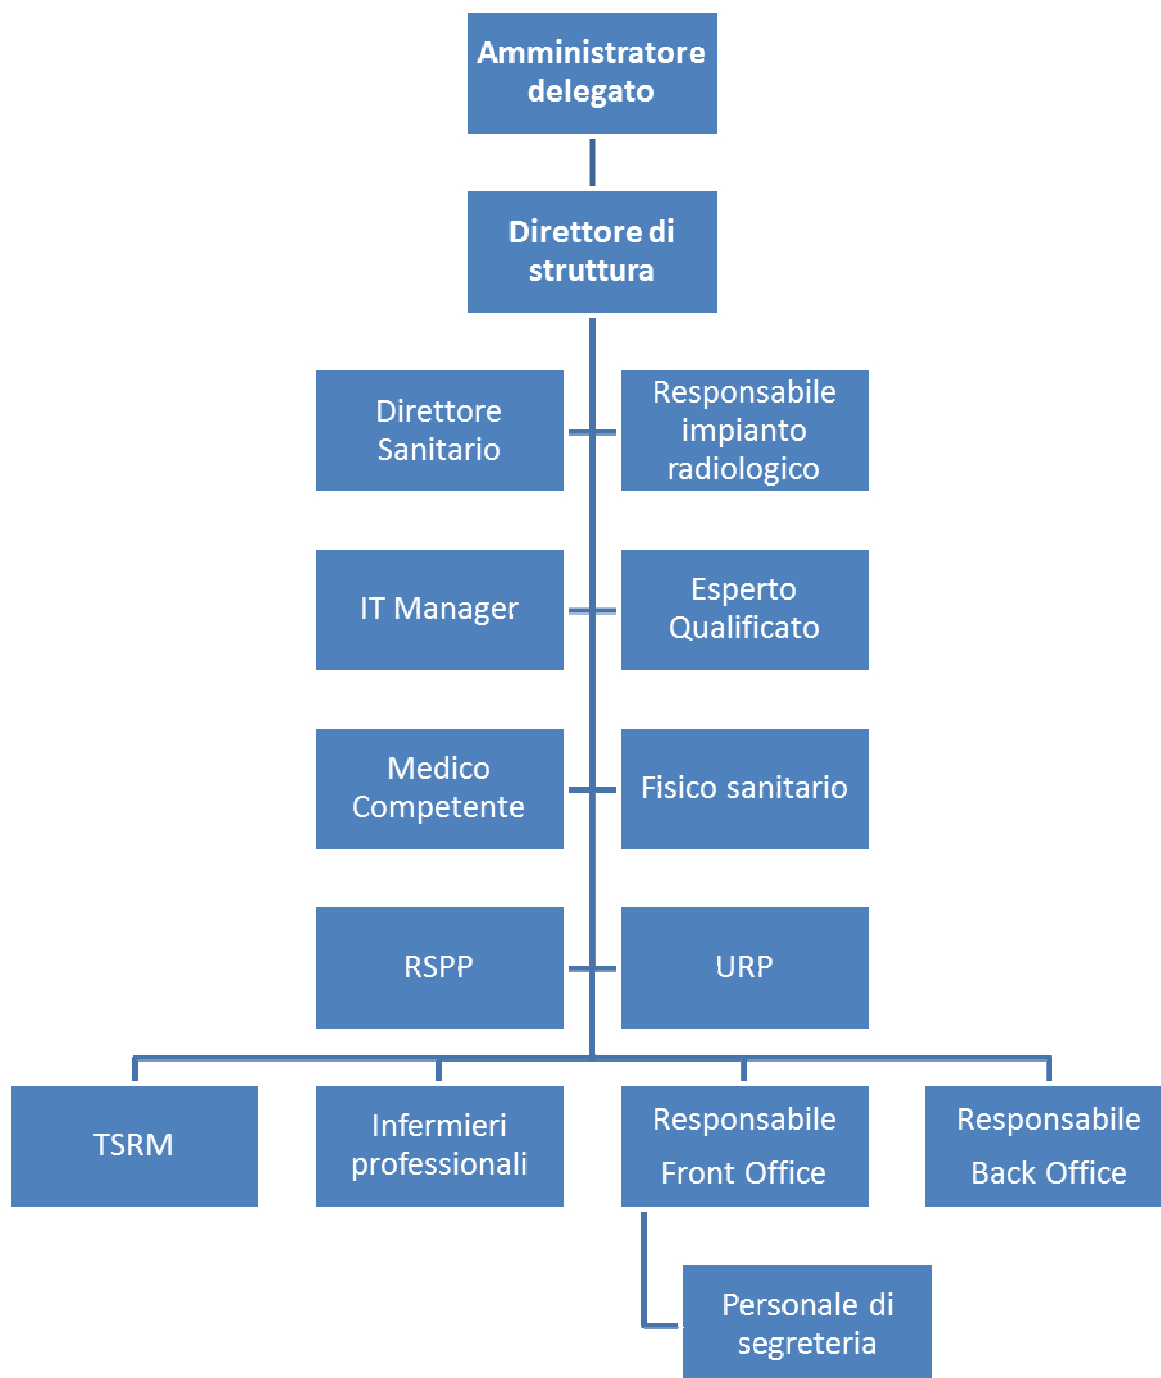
Amministratore delegato

Direttore di struttura

Direttore Sanitario

Responsabile impianto radiologico

IT Manager

Esperto Qualificato

Medico Competente

Fisico sanitario

RSPP

URP

TSRM

Infermieri professionali

Responsabile Front Office

Responsabile Back Office

Personale di segreteria